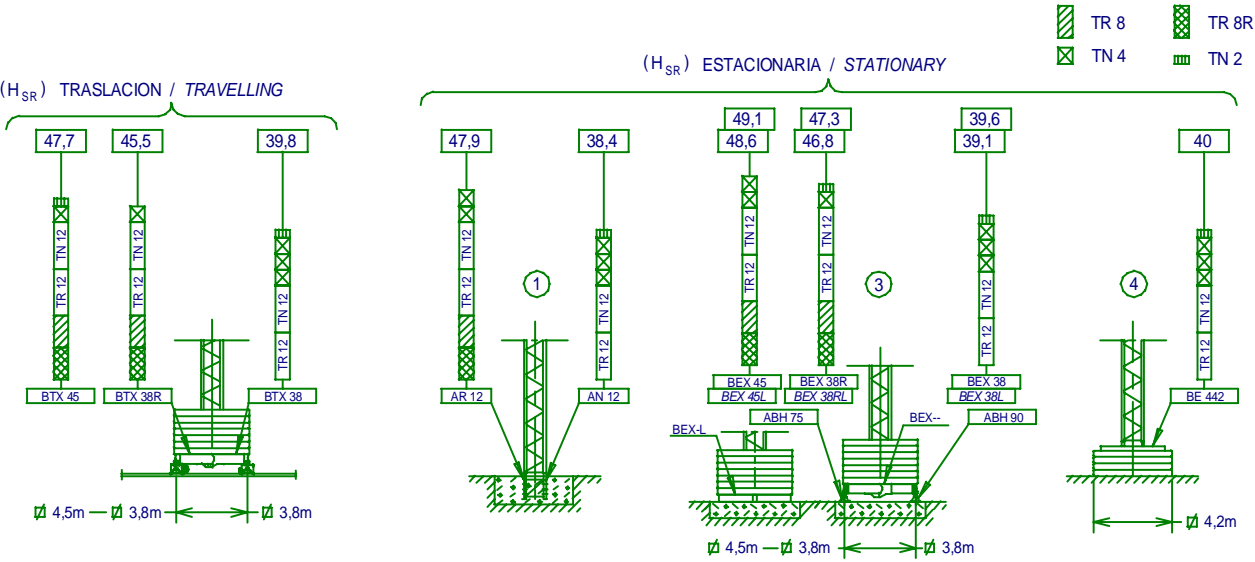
TR 8
TR 8R
TN 4
TN 2

$(H_{SR})$ TRASLACION / *TRAVELLING*

47,7
45,5
39,8

TN 12
TR 12
TN 12
TR 12
TN 12
TR 12

BTX 45
BTX 38R
BTX 38

Ø 4,5m — Ø 3,8m
Ø 3,8m

$(H_{SR})$ ESTACIONARIA / *STATIONARY*

47,9
38,4
49,1
48,6
47,3
46,8
39,6
39,1
40

TN 12
TR 12
TN 12
TR 12
TN 12
TR 12
TN 12
TR 12
TN 12
TR 12
TN 12
TR 12

1
3
4

AR 12
AN 12
BEX 45
*BEX 45L*
BEX 38R
*BEX 38RL*
BEX 38
*BEX 38L*
BE 442

BEX-L
ABH 75
BEX--
ABH 90

Ø 4,5m — Ø 3,8m
Ø 3,8m
Ø 4,2m